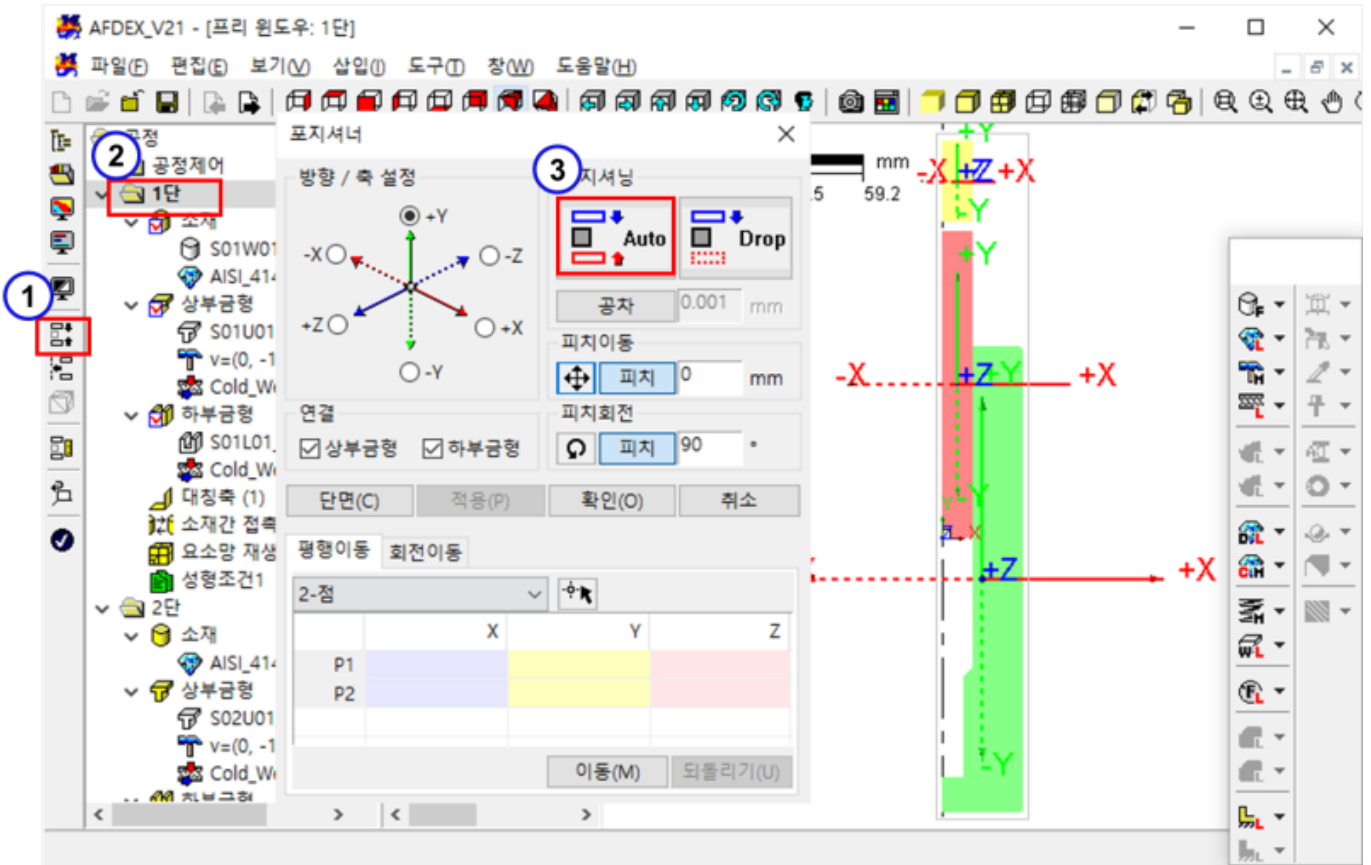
AFDEX_V21 - [프리 윈도우: 1단]

파일(F) 편집(E) 보기(V) 삽입(I) 도구(T) 창(W) 도움말(H)

1
2
3

공정
공정제어
1단
소재
S01W01
AISI_414
상부금형
S01U01
v=(0, -1
Cold_W
하부금형
S01L01
Cold_W
대칭축 (1)
소재간 접촉
요소망 재생
성형조건1
2단
소재
AISI_414
상부금형
S02U01
v=(0, -1
Cold_W
하부금형

포지셔너

방향 / 축 설정
+Y
-X
-Z
+Z
+X
-Y

포지셔닝
Auto
Drop
공차
0.001
mm

피치이동
피치
0
mm

피치회전
피치
90
°

연결
☑상부금형 ☑하부금형

단면(C)
적용(P)
확인(O)
취소

평행이동 회전이동
2-점

| | X | Y | Z |
|---|---|---|---|
| P1 | | | |
| P2 | | | |

이동(M)
되돌리기(U)

mm
.5 59.2
+Y
-X
+Z
+X
-Y
+Y
-X
+Z
-Y
+X
-Y
+Z
+X
-Y